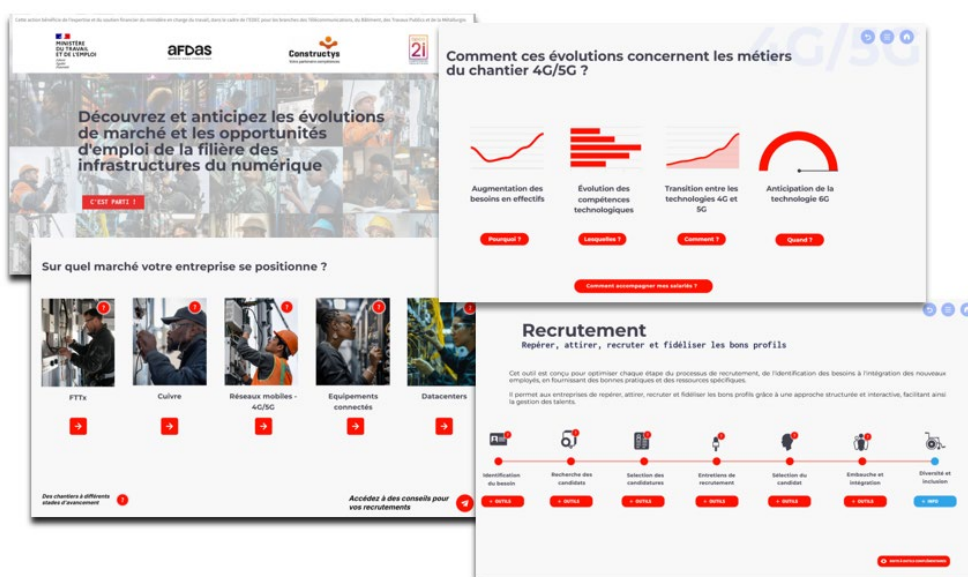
Cette action bénéficie de l'expertise et du soutien financier du ministère en charge du travail, dans le cadre de l'EDEC pour les branches des Télécommunications, du Bâtiment, des Travaux Publics et de la Métallurgie

MINISTÈRE DU TRAVAIL ET DE L'EMPLOI
Liberté Égalité Fraternité

afdas

Constructys
Votre partenaire compétences

2i

Découvrez et anticipez les évolutions de marché et les opportunités d'emploi de la filière des infrastructures du numérique

C'EST PARTI !

Sur quel marché votre entreprise se positionne ?

FTTx

Cuivre

Réseaux mobiles - 4G/5G

Equipements connectés

Datacenters

Des chantiers à différents stades d'avancement

Accédez à des conseils pour vos recrutements

Comment ces évolutions concernent les métiers du chantier 4G/5G ?

4G/5G

Augmentation des besoins en effectifs

Pourquoi ?

Évolution des compétences technologiques

Lesquelles ?

Transition entre les technologies 4G et 5G

Comment ?

Anticipation de la technologie 6G

Quand ?

Comment accompagner mes salariés ?

Recrutement

Repérer, attirer, recruter et fidéliser les bons profils

Cet outil est conçu pour optimiser chaque étape du processus de recrutement, de l'identification des besoins à l'intégration des nouveaux employés, en fournissant des bonnes pratiques et des ressources spécifiques.

Il permet aux entreprises de repérer, attirer, recruter et fidéliser les bons profils grâce à une approche structurée et interactive, facilitant ainsi la gestion des talents.

Identification du besoin

+ OUTILS

Recherche des candidats

+ OUTILS

Selection des candidatures

+ OUTILS

Entretiens de recrutement

+ OUTILS

Sélection du candidat

+ OUTILS

Embauche et intégration

+ OUTILS

Diversité et inclusion

+ INFO

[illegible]